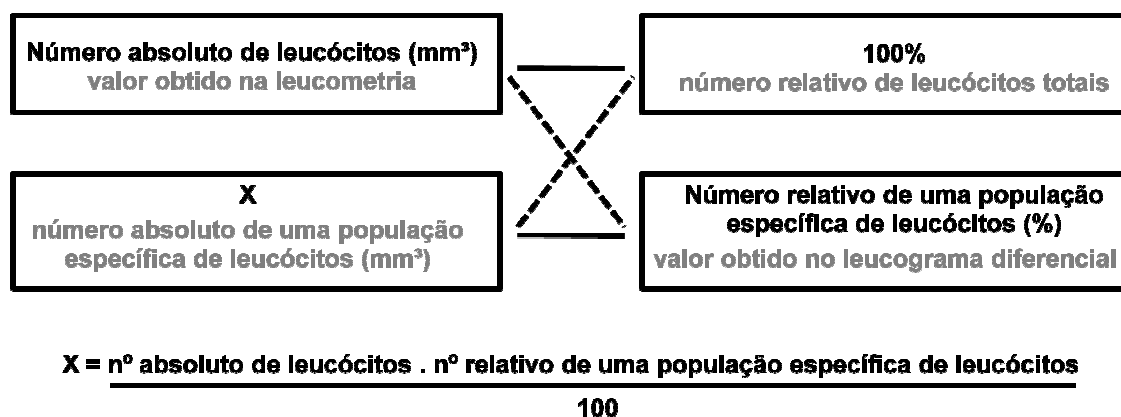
Número absoluto de leucócitos (mm³)
valor obtido na leucometria

100%
número relativo de leucócitos totais

X
número absoluto de uma população específica de leucócitos (mm³)

Número relativo de uma população específica de leucócitos (%)
valor obtido no leucograma diferencial

$X = \frac{\text{nº absoluto de leucócitos . nº relativo de uma população específica de leucócitos}}{100}$